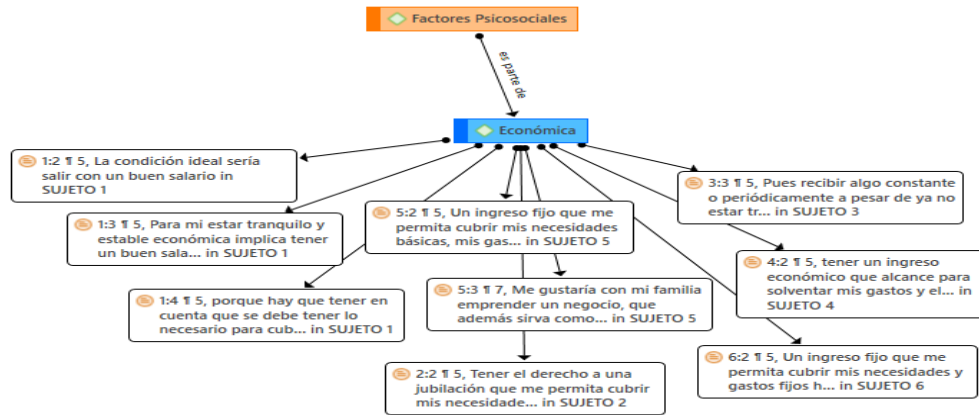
Factores Psicosociales

es parte de

Económica

1:2 ¶ 5, La condición ideal sería salir con un buen salario in SUJETO 1

1:3 ¶ 5, Para mi estar tranquilo y estable económica implica tener un buen sala... in SUJETO 1

5:2 ¶ 5, Un ingreso fijo que me permita cubrir mis necesidades básicas, mis gas... in SUJETO 5

3:3 ¶ 5, Pues recibir algo constante o periódicamente a pesar de ya no estar tr... in SUJETO 3

4:2 ¶ 5, tener un ingreso económico que alcance para solventar mis gastos y el... in SUJETO 4

1:4 ¶ 5, porque hay que tener en cuenta que se debe tener lo necesario para cub... in SUJETO 1

5:3 ¶ 7, Me gustaría con mi familia emprender un negocio, que además sirva como... in SUJETO 5

6:2 ¶ 5, Un ingreso fijo que me permita cubrir mis necesidades y gastos fijos h... in SUJETO 6

2:2 ¶ 5, Tener el derecho a una jubilación que me permita cubrir mis necesidade... in SUJETO 2